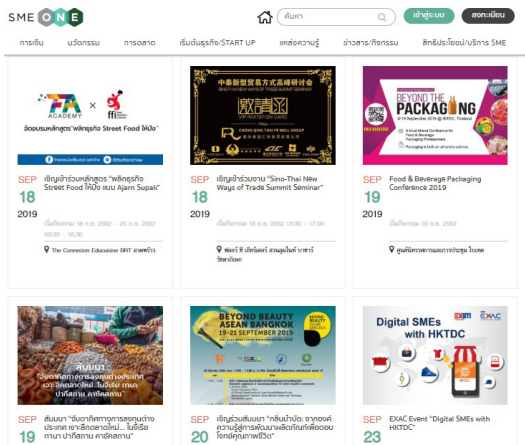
SME ONE

ค้นหา

เข้าสู่ระบบ

ลงทะเบียน

การเงิน นวัตกรรม การตลาด เริ่มต้นธุรกิจ/START UP แหล่งความรู้ ข่าวสาร/กิจกรรม สิทธิประโยชน์/บริการ SME

FA ACADEMY × ffi

จัดอบรมหลักสูตร "พลิกธุรกิจ Street Food ให้ปัง"

SEP 18 2019

เชิญเข้าร่วมหลักสูตร "พลิกธุรกิจ Street Food ให้ปัง แบบ Ajarn Supak"

วันที่จัดงาน 18 ก.ย. 2562 - 25 ก.ย. 2562 09:30 - 16:30

The Connexion Educasine BRT ลาดพร้าว

中泰新型贸易方式高峰研讨会

SINO-THAI NEW WAYS OF TRADE SUMMIT SEMINAR

VIP INVITATION CARD

SEP 18 2019

เชิญเข้าร่วมงาน "Sino-Thai New Ways of Trade Summit Seminar"

วันที่จัดงาน 18 ก.ย. 2562 13:00 - 17:00

ห้องบริ ทิ่ เอ็กซ์ เช่นเซ็นทรัล สนามบินคู่ ราชการี รัชดาภิเษก

BEYOND THE PACKAGING

A World-Wide Conference for Food & Beverage Packaging Professionals

SEP 19 2019

Food & Beverage Packaging Conference 2019

วันที่จัดงาน 19 ก.ย. 2562

ศูนย์นิทรรศการและการประชุม ไบเทค

SEP 19

สัมมนา "จับตาศักยภาพการลงทุนต่างประเทศ เจาะลึกตลาดใหม่...ไปเรียนรู้ ปาคีสถาน คาซัคสถาน"

สัมมนา "จับตาศักยภาพการลงทุนต่าง ประเทศ เจาะลึกตลาดใหม่... ไปเรียนรู้ ปาคีสถาน คาซัคสถาน"

BEYOND BEAUTY ASEAN BANGKOK 19-21 SEPTEMBER 2019

SEP 20

เชิญร่วมสัมมนา "กลับบ้านไปจะ ขายของดีความรู้สู่การพัฒนาผลิตภัณฑ์เพื่อยอด โกอย่างยั่งยืนหรือมีชีวิต"

Digital SMEs with HKTDC

EXIM EXAC

SEP 23

EXAC Event "Digital SMEs with HKTDC"